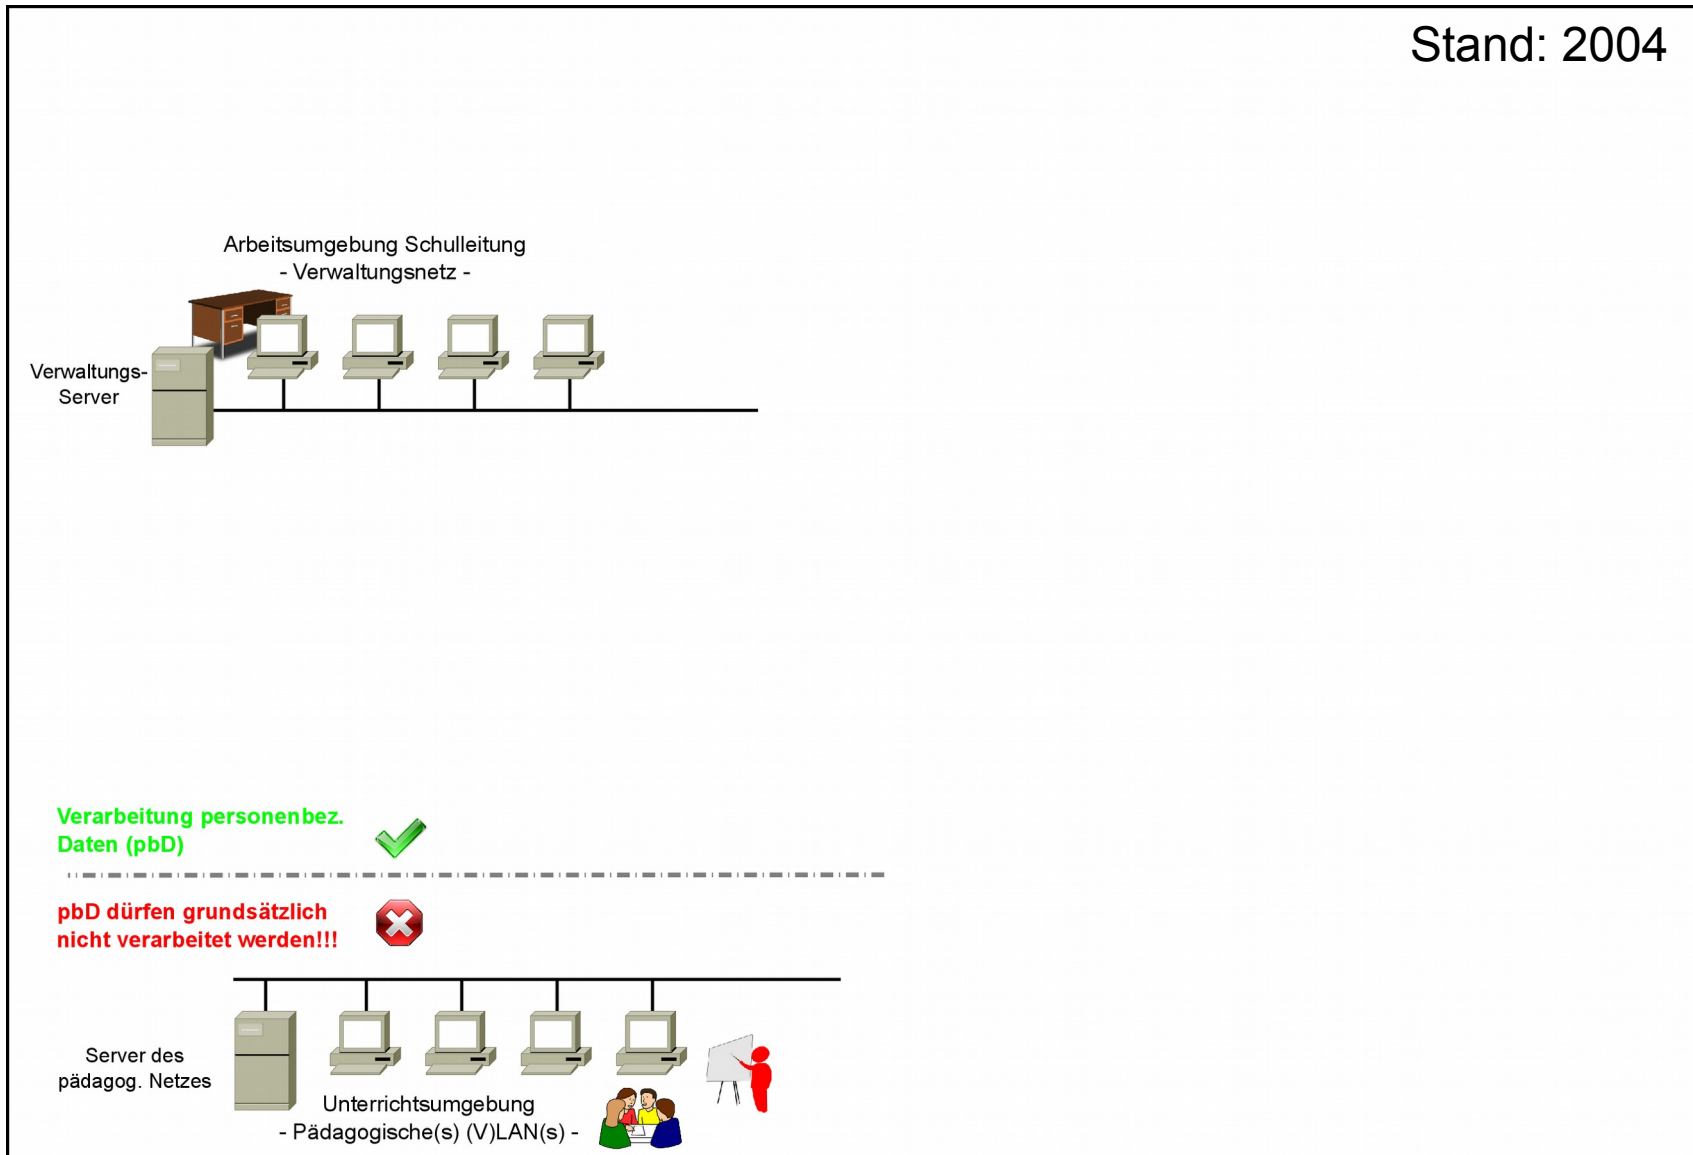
Stand: 2004

Arbeitsumgebung Schulleitung
- Verwaltungsnetz -

Verwaltungs-
Server

Verarbeitung personenbez.
Daten (pbD)

pbD dürfen grundsätzlich
nicht verarbeitet werden!!!

Server des
pädagog. Netzes

Unterrichtsumgebung
- Pädagogische(s) (V)LAN(s) -